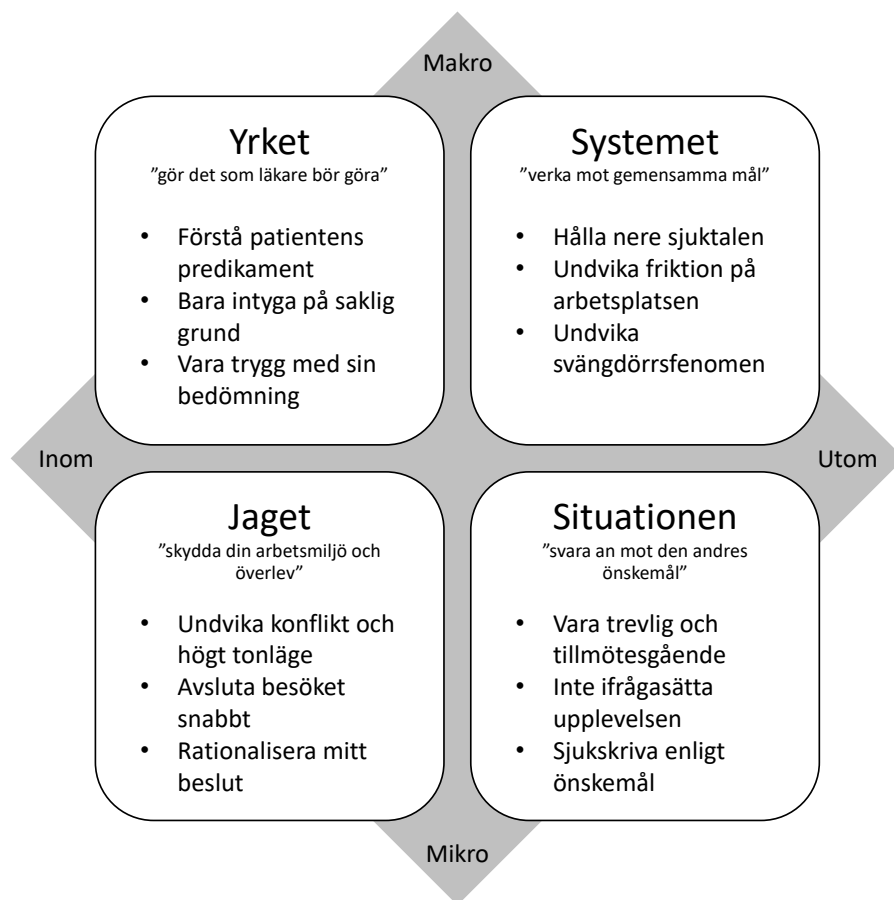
Makro

Yrket
”gör det som läkare bör göra”

• Förstå patientens predikament
• Bara intyga på saklig grund
• Vara trygg med sin bedömning

Systemet
”verka mot gemensamma mål”

• Hålla nere sjuktalen
• Undvika friktion på arbetsplatsen
• Undvika svängdörrsfenomen

Inom

Utom

Jaget
”skydda din arbetsmiljö och överlev”

• Undvika konflikt och högt tonläge
• Avsluta besöket snabbt
• Rationalisera mitt beslut

Situationen
”svara an mot den andres önskemål”

• Vara trevlig och tillmötesgående
• Inte ifrågasätta upplevelsen
• Sjukskriva enligt önskemål

Mikro